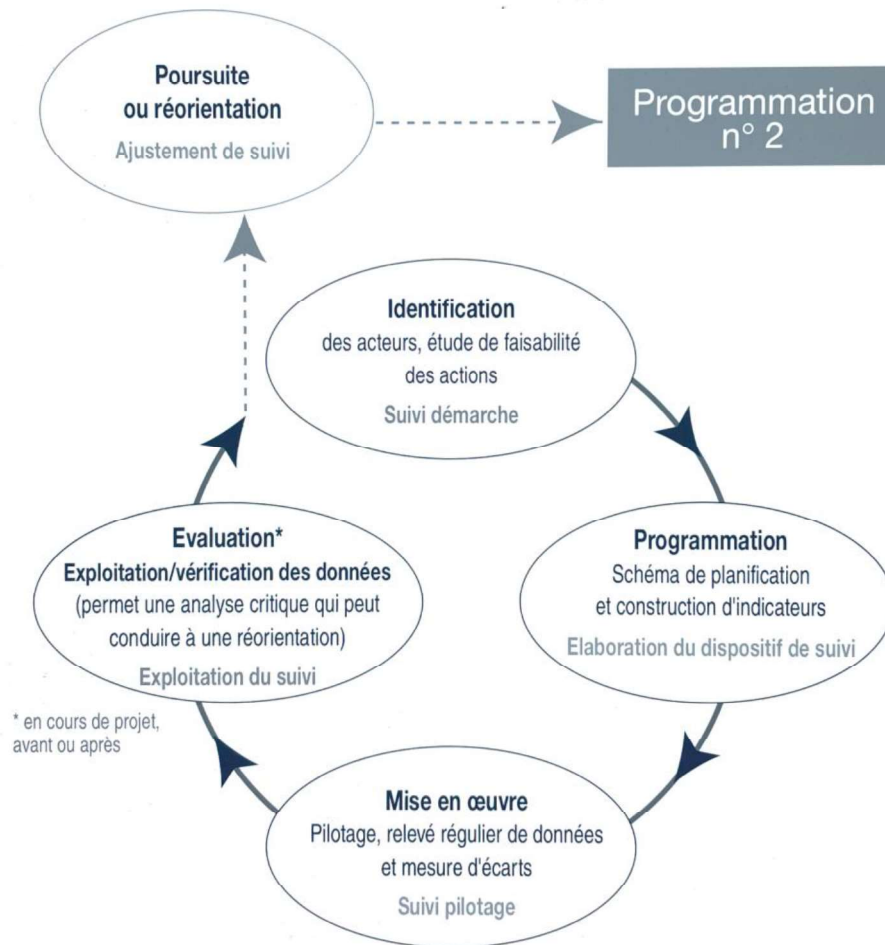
Poursuite ou réorientation
Ajustement de suivi

Programmation n° 2

Identification
des acteurs, étude de faisabilité des actions
Suivi démarche

Programmation
Schéma de planification et construction d'indicateurs
Elaboration du dispositif de suivi

Mise en œuvre
Pilotage, relevé régulier de données et mesure d'écarts
Suivi pilotage

Evaluation*
Exploitation/vérification des données
(permet une analyse critique qui peut conduire à une réorientation)
Exploitation du suivi

* en cours de projet, avant ou après